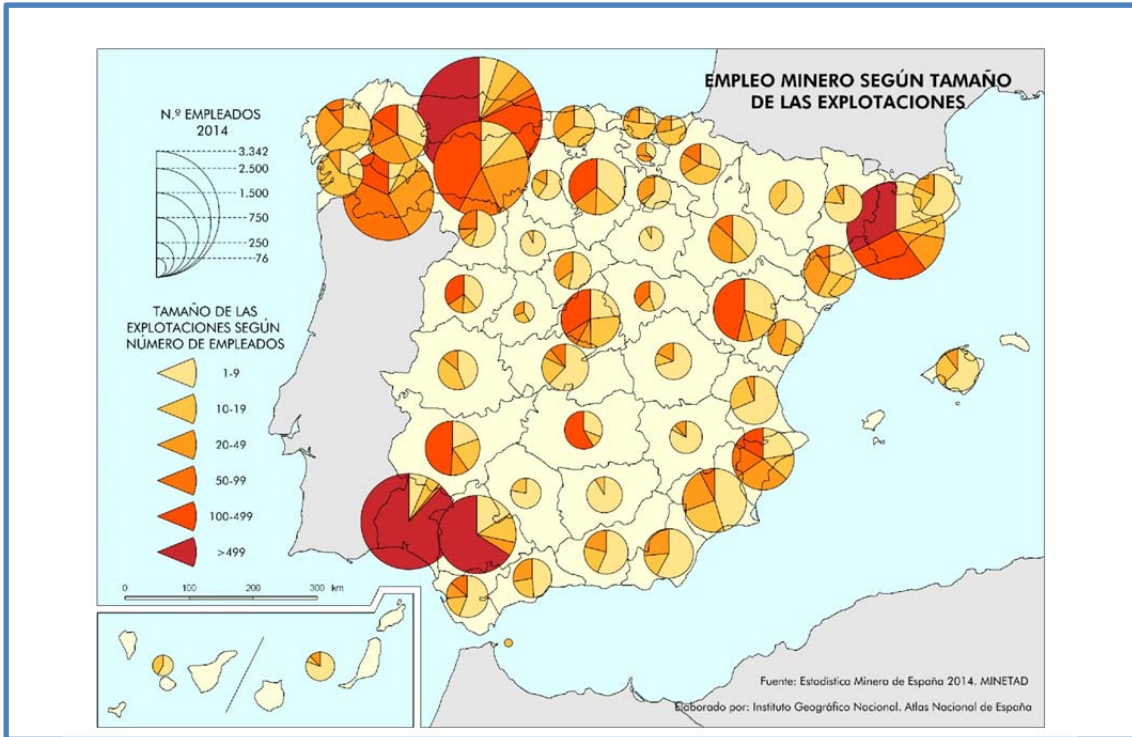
EMPLEO MINERO SEGÚN TAMAÑO DE LAS EXPLOTACIONES

N.º EMPLEADOS 2014

3.342
2.500
1.500
750
250
76

TAMAÑO DE LAS EXPLOTACIONES SEGÚN NÚMERO DE EMPLEADOS

1-9
10-19
20-49
50-99
100-499
>499

0 100 200 300 km

Fuente: Estadística Minera de España 2014. MINETAD

Elaborado por: Instituto Geográfico Nacional. Atlas Nacional de España